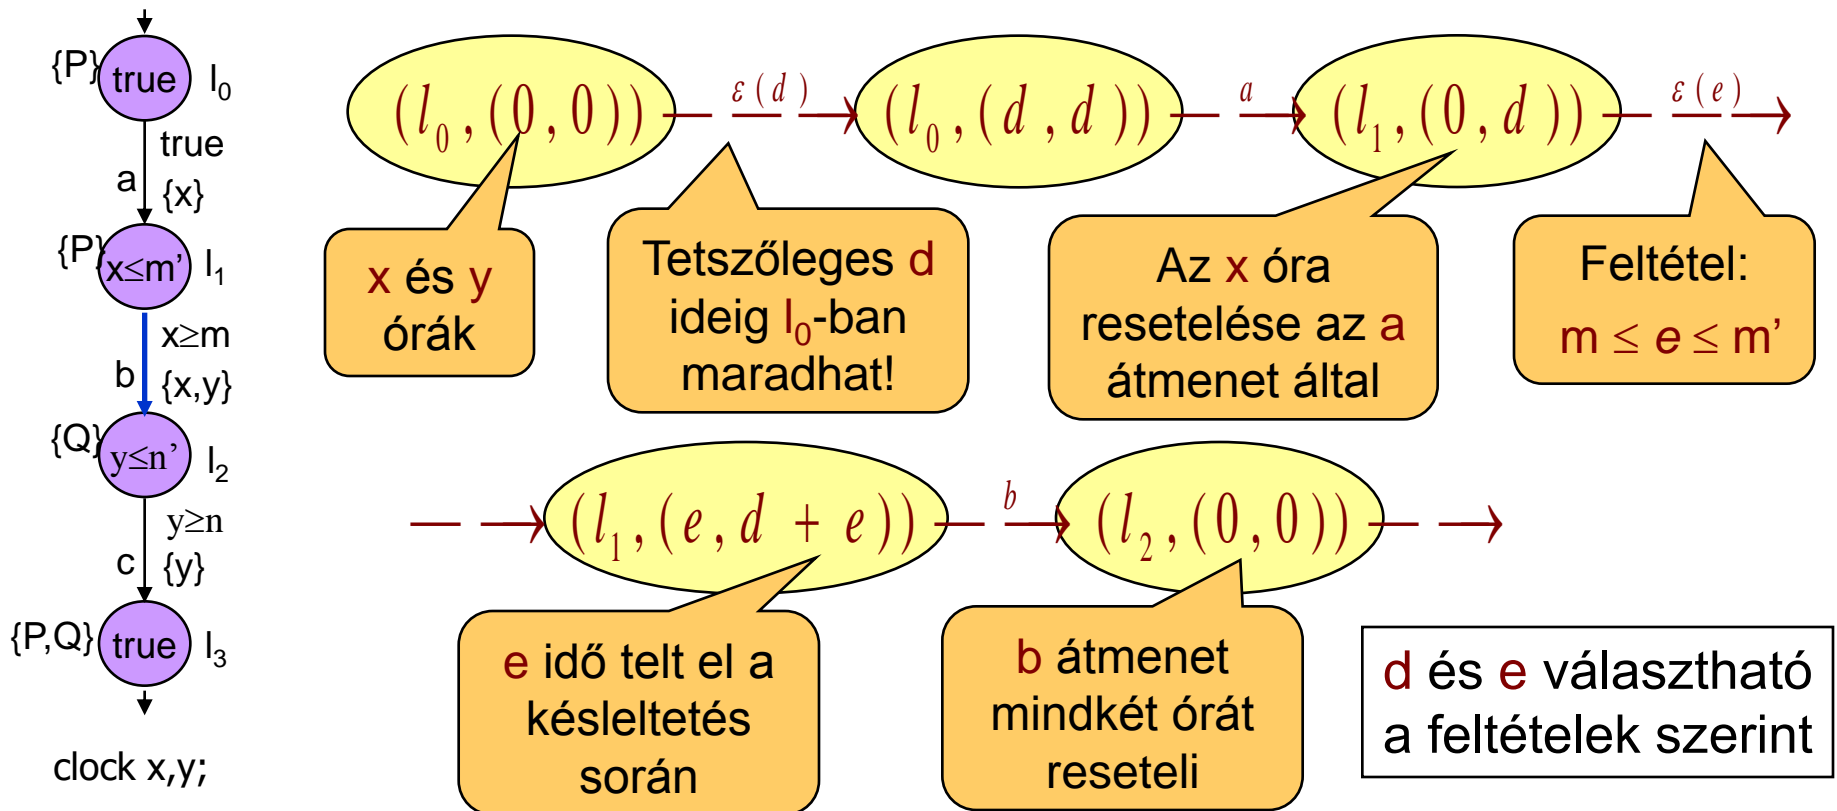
{P} true $l_0$

true

a {x}

{P} x≤m' $l_1$

x≥m

b {x,y}

{Q} y≤n' $l_2$

y≥n

c {y}

{P,Q} true $l_3$

clock x,y;

$(l_0,(0,0))$ $\varepsilon(d)$ $(l_0,(d,d))$ $a$ $(l_1,(0,d))$ $\varepsilon(e)$

x és y órák

Tetszőleges d ideig $l_0$-ban maradhat!

Az x óra resetelése az a átmenet által

Feltétel: m ≤ e ≤ m'

$(l_1,(e,d+e))$ $b$ $(l_2,(0,0))$

e idő telt el a késleltetés során

b átmenet mindkét órát reseteli

d és e választható a feltételek szerint